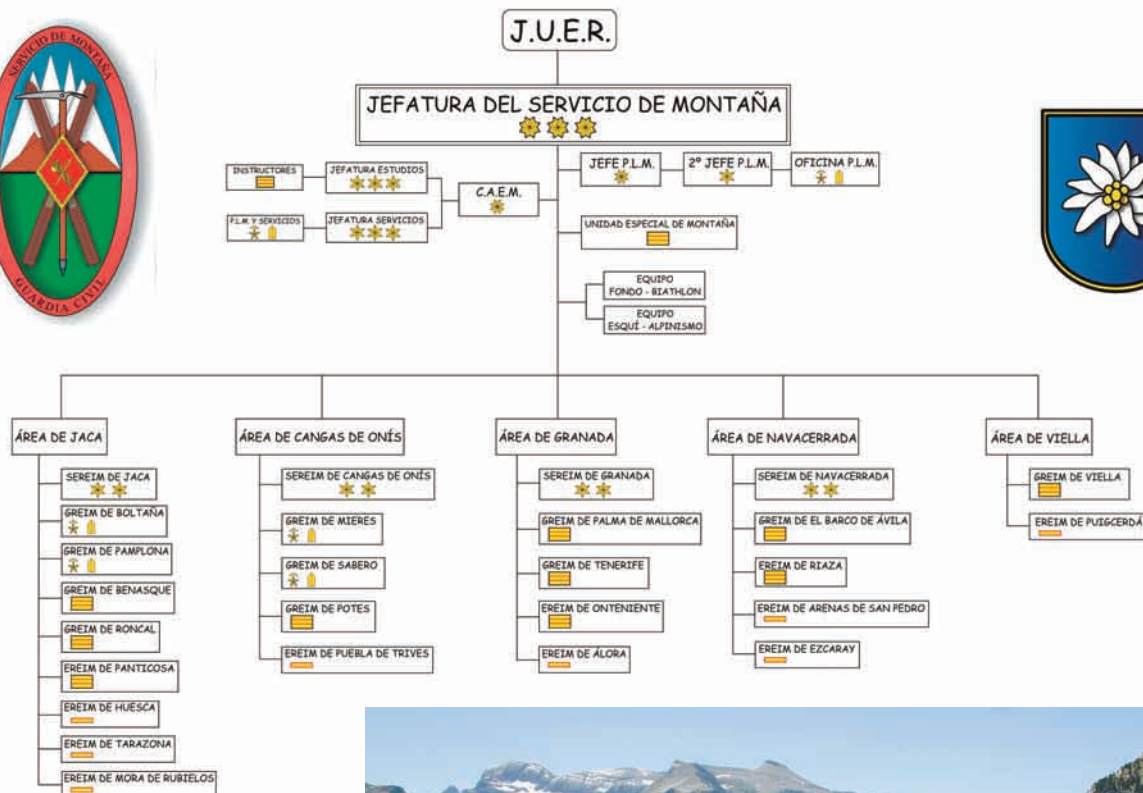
SERVICIO DE MONTAÑA
GUARDIA CIVIL

J.U.E.R.

JEFATURA DEL SERVICIO DE MONTAÑA

INSTRUCTORES
JEFATURA ESTUDIOS
P.L.M. Y SERVICIOS
JEFATURA SERVICIOS
C.A.E.M.
JEFE P.L.M.
2º JEFE P.L.M.
OFICINA P.L.M.
UNIDAD ESPECIAL DE MONTAÑA
EQUIPO FONDO - BIATHLON
EQUIPO ESQUÍ - ALPINISMO

ÁREA DE JACA
SEREIM DE JACA
GREIM DE BOLTAÑA
GREIM DE PAMPLONA
GREIM DE BENASQUE
GREIM DE RONCAL
EREIM DE PANTICOSA
EREIM DE HUESCA
EREIM DE TARAZONA
EREIM DE MORA DE RUBIELOS

ÁREA DE CANGAS DE ONÍS
SEREIM DE CANGAS DE ONÍS
GREIM DE MIERES
GREIM DE SABERO
GREIM DE POTES
EREIM DE PUEBLA DE TRIVES

ÁREA DE GRANADA
SEREIM DE GRANADA
GREIM DE PALMA DE MALLORCA
GREIM DE TENERIFE
EREIM DE ONTENIENTE
EREIM DE ÁLORA

ÁREA DE NAVACERRADA
SEREIM DE NAVACERRADA
GREIM DE EL BARCO DE ÁVILA
EREIM DE RIAZA
EREIM DE ARENAS DE SAN PEDRO
EREIM DE EZCARAY

ÁREA DE VIELLA
GREIM DE VIELLA
EREIM DE PUIGCERDÁ